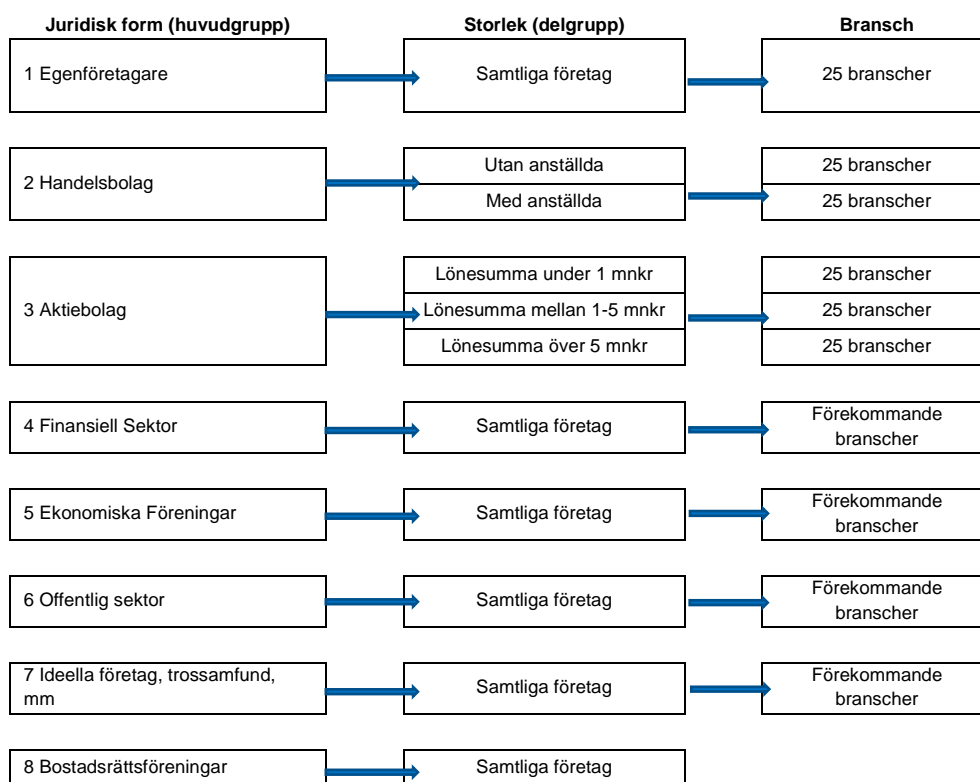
Juridisk form (huvudgrupp)

Storlek (delgrupp)

Bransch

1 Egenföretagare

Samtliga företag

25 branscher

2 Handelsbolag

Utan anställda

Med anställda

25 branscher

25 branscher

3 Aktiebolag

Lönesumma under 1 mnkr

Lönesumma mellan 1-5 mnkr

Lönesumma över 5 mnkr

25 branscher

25 branscher

25 branscher

4 Finansiell Sektor

Samtliga företag

Förekommande branscher

5 Ekonomiska Föreningar

Samtliga företag

Förekommande branscher

6 Offentlig sektor

Samtliga företag

Förekommande branscher

7 Ideella företag, trossamfund, mm

Samtliga företag

Förekommande branscher

8 Bostadsrättsföreningar

Samtliga företag